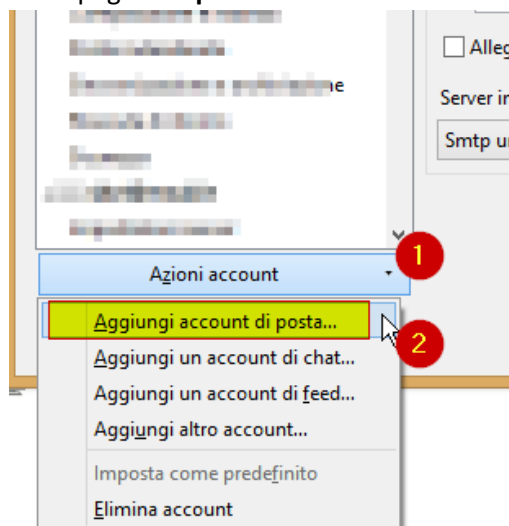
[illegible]
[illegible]
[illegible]
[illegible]ne
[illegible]
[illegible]
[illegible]
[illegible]

Alleg

Server i

Smtp u

Azioni account

1

Aggiungi account di posta...

2

Aggiungi un account di chat...

Aggiungi un account di feed...

Aggiungi altro account...

Imposta come predefinito

Elimina account